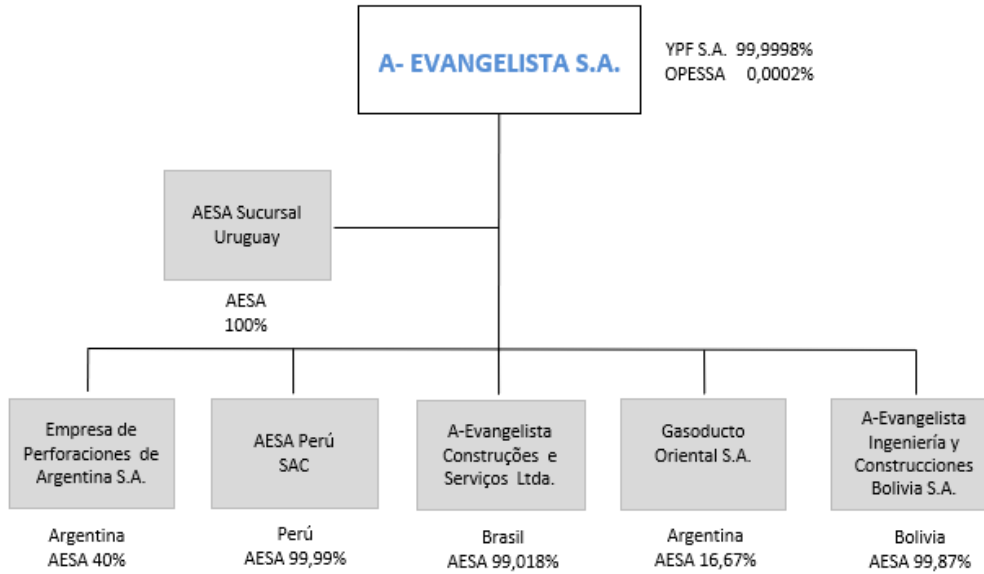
A- EVANGELISTA S.A.

YPF S.A. 99,9998%
OPESSA 0,0002%

AESA Sucursal Uruguay

AESA
100%

Empresa de Perforaciones de Argentina S.A.

Argentina
AESA 40%

AESA Perú SAC

Perú
AESA 99,99%

A-Evangelista Construções e Serviços Ltda.

Brasil
AESA 99,018%

Gasoducto Oriental S.A.

Argentina
AESA 16,67%

A-Evangelista Ingeniería y Construcciones Bolivia S.A.

Bolivia
AESA 99,87%